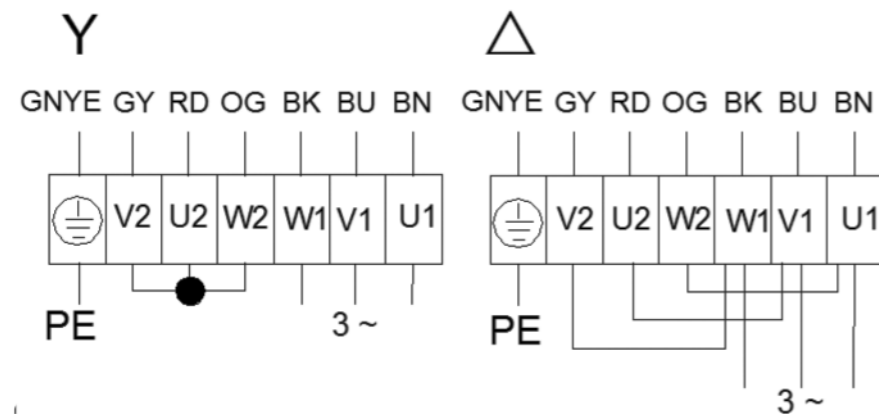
Y

GNYE GY RD OG BK BU BN

| | V2 | U2 | W2 | W1 | V1 | U1 |
|---|---|---|---|---|---|---|

PE

3 ~

$\triangle$

GNYE GY RD OG BK BU BN

| | V2 | U2 | W2 | W1 | V1 | U1 |
|---|---|---|---|---|---|---|

PE

3 ~